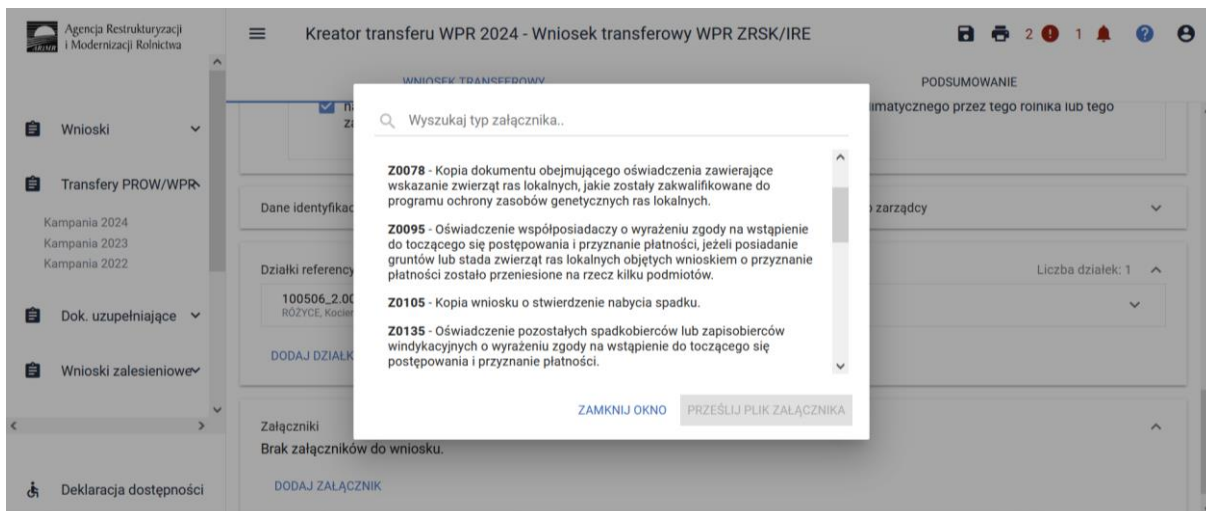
Agencja Restrukturyzacji i Modernizacji Rolnictwa

Wnioski

Transfery PROW/WPR

Kampania 2024
Kampania 2023
Kampania 2022

Dok. uzupełniające

Wnioski zalesieniowe

Deklaracja dostępności

Kreator transferu WPR 2024 - Wniosek transferowy WPR ZRSK/IRE

2 1

WNIOSEK TRANSFEROWY

PODSUMOWANIE

na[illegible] za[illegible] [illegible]imatycznego przez tego rolnika lub tego

Dane identyfikac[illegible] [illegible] zarządcy

Działki referency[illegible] Liczba działek: 1

100506_2.00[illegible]
RÓŻYCE, Kocier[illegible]

DODAJ DZIAŁK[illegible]

Załączniki
Brak załączników do wniosku.

DODAJ ZAŁĄCZNIK

Wyszukaj typ załącznika..

**Z0078** - Kopia dokumentu obejmującego oświadczenia zawierające wskazanie zwierząt ras lokalnych, jakie zostały zakwalifikowane do programu ochrony zasobów genetycznych ras lokalnych.

**Z0095** - Oświadczenie współposiadaczy o wyrażeniu zgody na wstąpienie do toczącego się postępowania i przyznanie płatności, jeżeli posiadanie gruntów lub stada zwierząt ras lokalnych objętych wnioskiem o przyznanie płatności zostało przeniesione na rzecz kilku podmiotów.

**Z0105** - Kopia wniosku o stwierdzenie nabycia spadku.

**Z0135** - Oświadczenie pozostałych spadkobierców lub zapisobierców windykacyjnych o wyrażeniu zgody na wstąpienie do toczącego się postępowania i przyznanie płatności.

ZAMKNIJ OKNO PRZEŚLIJ PLIK ZAŁĄCZNIKA